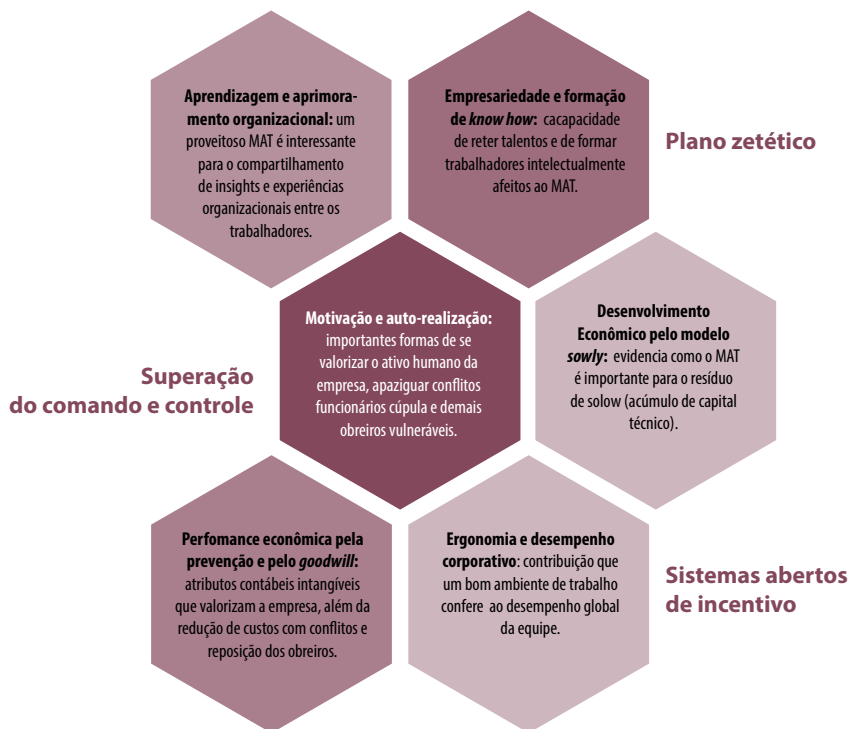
**Aprendizagem e aprimoramento organizacional:** um proveitoso MAT é interessante para o compartilhamento de insights e experiências organizacionais entre os trabalhadores.

**Empresariedade e formação de *know how*:** cacapacidade de reter talentos e de formar trabalhadores intelectualmente afeitos ao MAT.

Plano zetético

**Motivação e auto-realização:** importantes formas de se valorizar o ativo humano da empresa, apaziguar conflitos funcionários cúpula e demais obreiros vulneráveis.

**Desenvolvimento Econômico pelo modelo *sowly*:** evidencia como o MAT é importante para o resíduo de solow (acúmulo de capital técnico).

Superação do comando e controle

**Perfomance econômica pela prevenção e pelo *goodwill*:** atributos contábeis intangíveis que valorizam a empresa, além da redução de custos com conflitos e reposição dos obreiros.

**Ergonomia e desempenho corporativo:** contribuição que um bom ambiente de trabalho confere ao desempenho global da equipe.

Sistemas abertos de incentivo